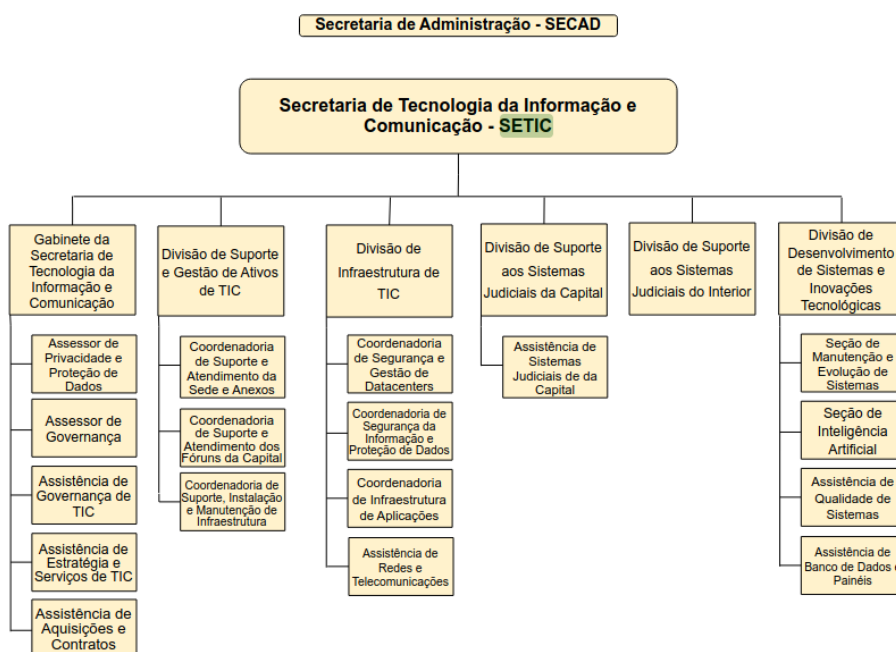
Secretaria de Administração - SECAD

Secretaria de Tecnologia da Informação e Comunicação - SETIC

Gabinete da Secretaria de Tecnologia da Informação e Comunicação

Assessor de Privacidade e Proteção de Dados

Assessor de Governança

Assistência de Governança de TIC

Assistência de Estratégia e Serviços de TIC

Assistência de Aquisições e Contratos

Divisão de Suporte e Gestão de Ativos de TIC

Coordenadoria de Suporte e Atendimento da Sede e Anexos

Coordenadoria de Suporte e Atendimento dos Fóruns da Capital

Coordenadoria de Suporte, Instalação e Manutenção de Infraestrutura

Divisão de Infraestrutura de TIC

Coordenadoria de Segurança e Gestão de Datacenters

Coordenadoria de Segurança da Informação e Proteção de Dados

Coordenadoria de Infraestrutura de Aplicações

Assistência de Redes e Telecomunicações

Divisão de Suporte aos Sistemas Judiciais da Capital

Assistência de Sistemas Judiciais de da Capital

Divisão de Suporte aos Sistemas Judiciais do Interior

Divisão de Desenvolvimento de Sistemas e Inovações Tecnológicas

Seção de Manutenção e Evolução de Sistemas

Seção de Inteligência Artificial

Assistência de Qualidade de Sistemas

Assistência de Banco de Dados e Painéis